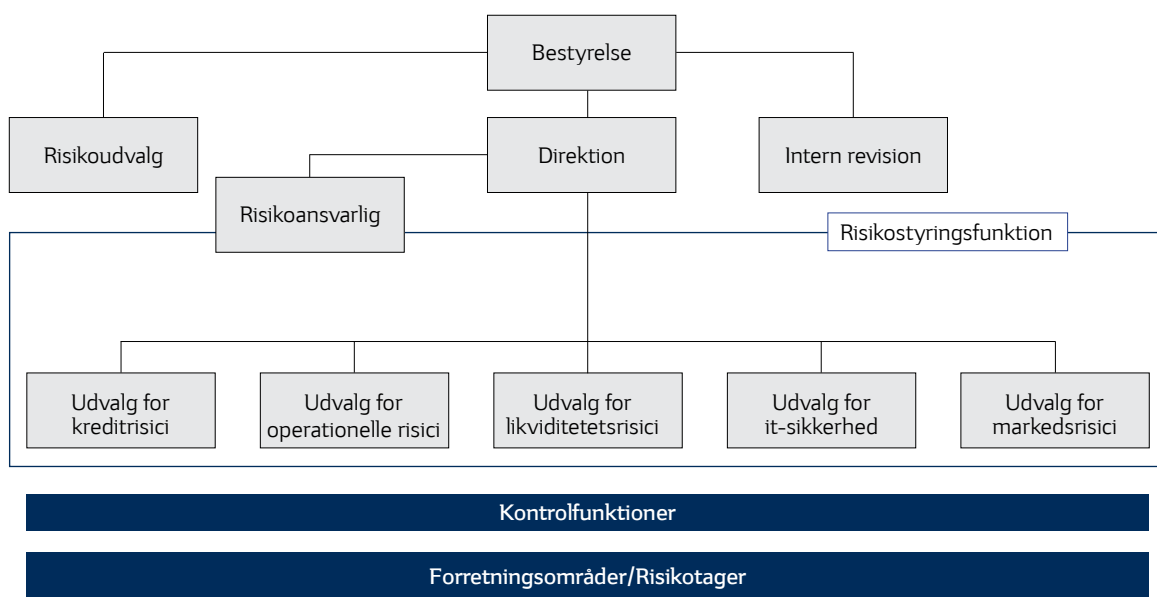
Bestyrelse

Risikoudvalg

Direktion

Intern revision

Risikoansvarlig

Risikostyringsfunktion

Udvalg for kreditrisici

Udvalg for operationelle risici

Udvalg for likviditetetsrisici

Udvalg for it-sikkerhed

Udvalg for markedsrisici

Kontrolfunktioner

Forretningsområder/Risikotager